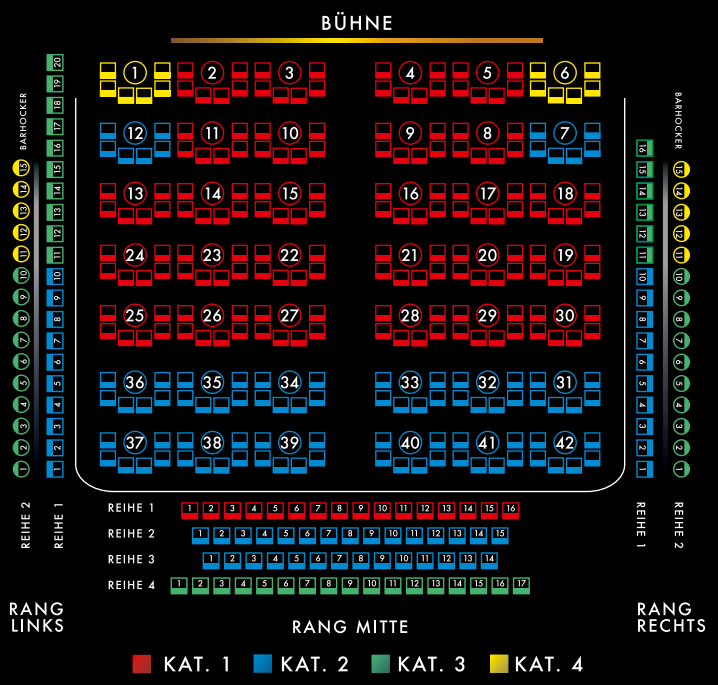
BÜHNE

1 2 3 4 5 6
12 11 10 9 8 7
13 14 15 16 17 18
24 23 22 21 20 19
25 26 27 28 29 30
36 35 34 33 32 31
37 38 39 40 41 42

BARHOCKER
15 14 13 12 11 10 9 8 7 6 5 4 3 2 1
20 19 18 17 16 15 14 13 12 11 10 9 8 7 6 5 4 3 2 1
REIHE 2
REIHE 1

BARHOCKER
16 15 14 13 12 11 10 9 8 7 6 5 4 3 2 1
15 14 13 12 11 10 9 8 7 6 5 4 3 2 1
REIHE 1
REIHE 2

REIHE 1 1 2 3 4 5 6 7 8 9 10 11 12 13 14 15 16
REIHE 2 1 2 3 4 5 6 7 8 9 10 11 12 13 14 15
REIHE 3 1 2 3 4 5 6 7 8 9 10 11 12 13 14
REIHE 4 1 2 3 4 5 6 7 8 9 10 11 12 13 14 15 16 17

RANG LINKS
RANG MITTE
RANG RECHTS

KAT. 1 KAT. 2 KAT. 3 KAT. 4